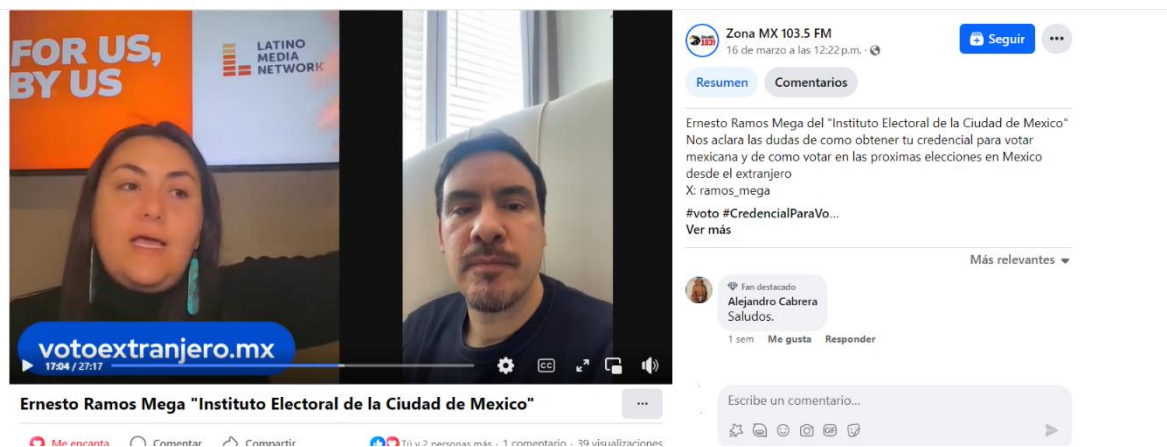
FOR US, BY US

LATINO MEDIA NETWORK

votoextranjero.mx

17:04 / 27:17

CC

Ernesto Ramos Mega "Instituto Electoral de la Ciudad de Mexico"

...

Me encanta Comentar Compartir

Tú y 2 personas más · 1 comentario · 39 visualizaciones

Zona MX 103.5 FM
16 de marzo a las 12:22 p.m. ·

Seguir

Resumen Comentarios

Ernesto Ramos Mega del "Instituto Electoral de la Ciudad de Mexico" Nos aclara las dudas de como obtener tu credencial para votar mexicana y de como votar en las proximas elecciones en Mexico desde el extranjero
X: ramos_mega

#voto #CredencialParaVo...
Ver más

Más relevantes

Fan destacado
Alejandro Cabrera
Saludos.
1 sem Me gusta Responder

Escribe un comentario...